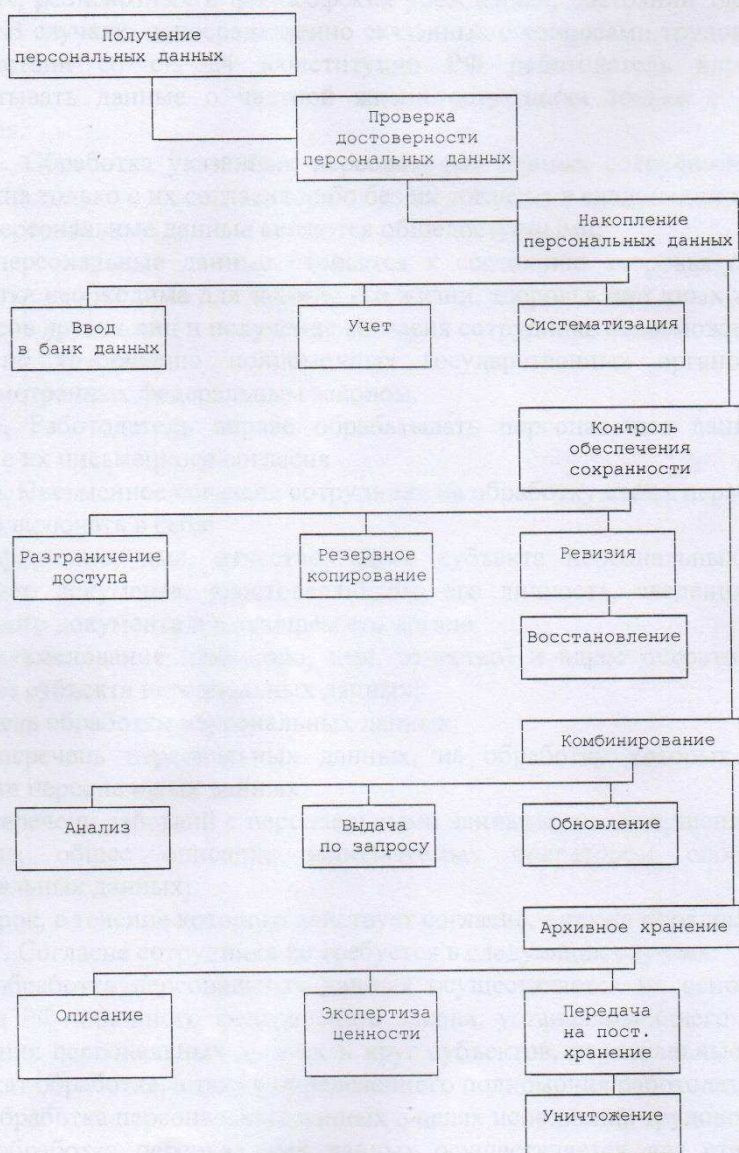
Получение персональных данных

Проверка достоверности персональных данных

Накопление персональных данных

Ввод в банк данных

Учет

Систематизация

Контроль обеспечения сохранности

Разграничение доступа

Резервное копирование

Ревизия

Восстановление

Комбинирование

Анализ

Выдача по запросу

Обновление

Архивное хранение

Описание

Экспертиза ценности

Передача на пост. хранение

Уничтожение